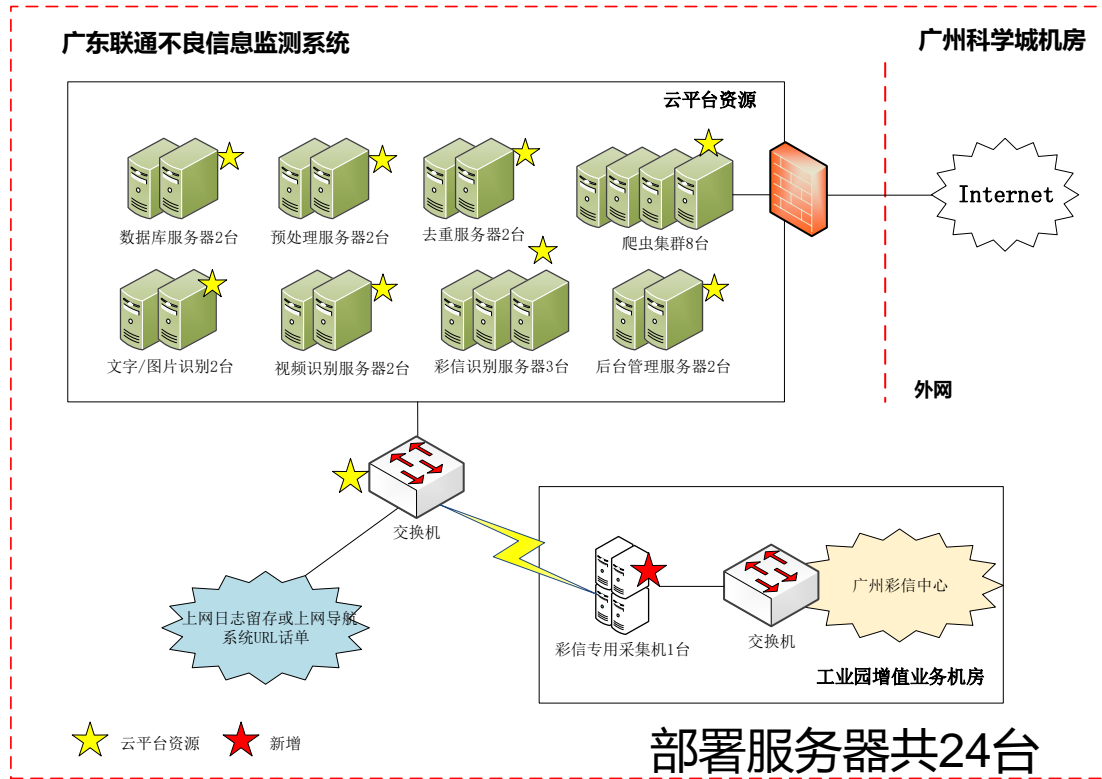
广东联通不良信息监测系统

广州科学城机房

云平台资源

数据库服务器2台

预处理服务器2台

去重服务器2台

爬虫集群8台

Internet

文字/图片识别2台

视频识别服务器2台

彩信识别服务器3台

后台管理服务器2台

外网

交换机

上网日志留存或上网导航系统URL话单

彩信专用采集机1台

交换机

广州彩信中心

工业园增值业务机房

云平台资源

新增

部署服务器共24台